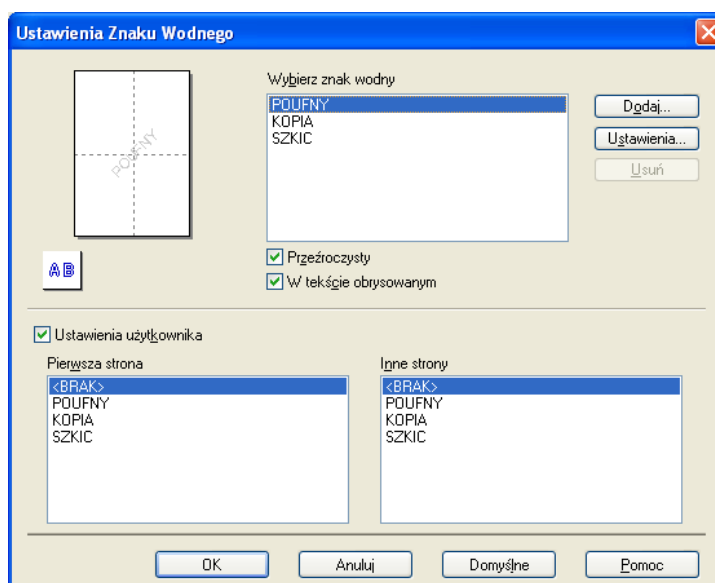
Ustawienia Znaku Wodnego

POUFNY

AB

Wybierz znak wodny

POUFNY
KOPIA
SZKIC

Dodaj...
Ustawienia...
Usuń

Przeźroczysty
W tekście obrysowanym

Ustawienia użytkownika

Pierwsza strona

<BRAK>
POUFNY
KOPIA
SZKIC

Inne strony

<BRAK>
POUFNY
KOPIA
SZKIC

OK
Anuluj
Domyślne
Pomoc